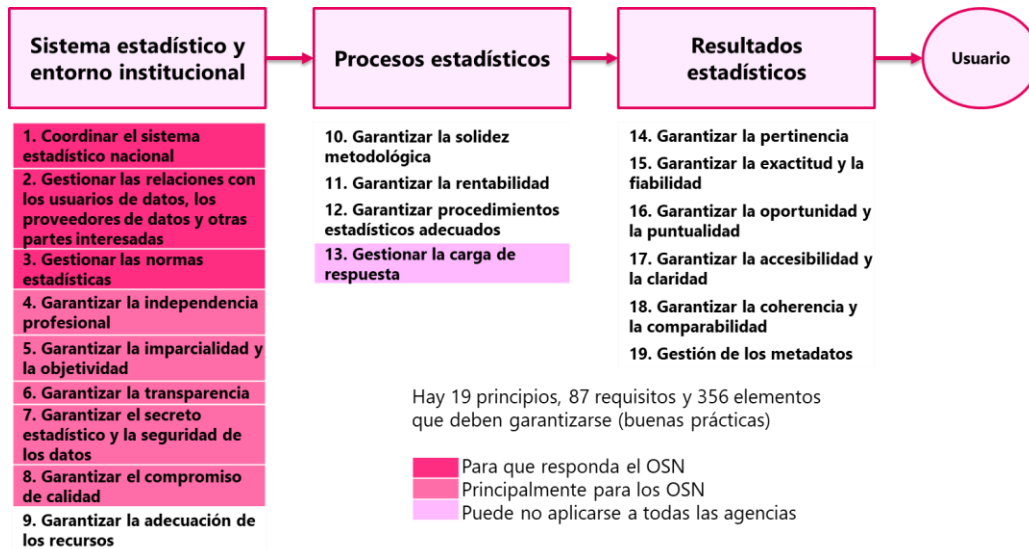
Sistema estadístico y entorno institucional

Procesos estadísticos

Resultados estadísticos

Usuario

1. Coordinar el sistema estadístico nacional

2. Gestionar las relaciones con los usuarios de datos, los proveedores de datos y otras partes interesadas

3. Gestionar las normas estadísticas

4. Garantizar la independencia profesional

5. Garantizar la imparcialidad y la objetividad

6. Garantizar la transparencia

7. Garantizar el secreto estadístico y la seguridad de los datos

8. Garantizar el compromiso de calidad

9. Garantizar la adecuación de los recursos

10. Garantizar la solidez metodológica

11. Garantizar la rentabilidad

12. Garantizar procedimientos estadísticos adecuados

13. Gestionar la carga de respuesta

14. Garantizar la pertinencia

15. Garantizar la exactitud y la fiabilidad

16. Garantizar la oportunidad y la puntualidad

17. Garantizar la accesibilidad y la claridad

18. Garantizar la coherencia y la comparabilidad

19. Gestión de los metadatos

Hay 19 principios, 87 requisitos y 356 elementos que deben garantizarse (buenas prácticas)

Para que responda el OSN
Principalmente para los OSN
Puede no aplicarse a todas las agencias